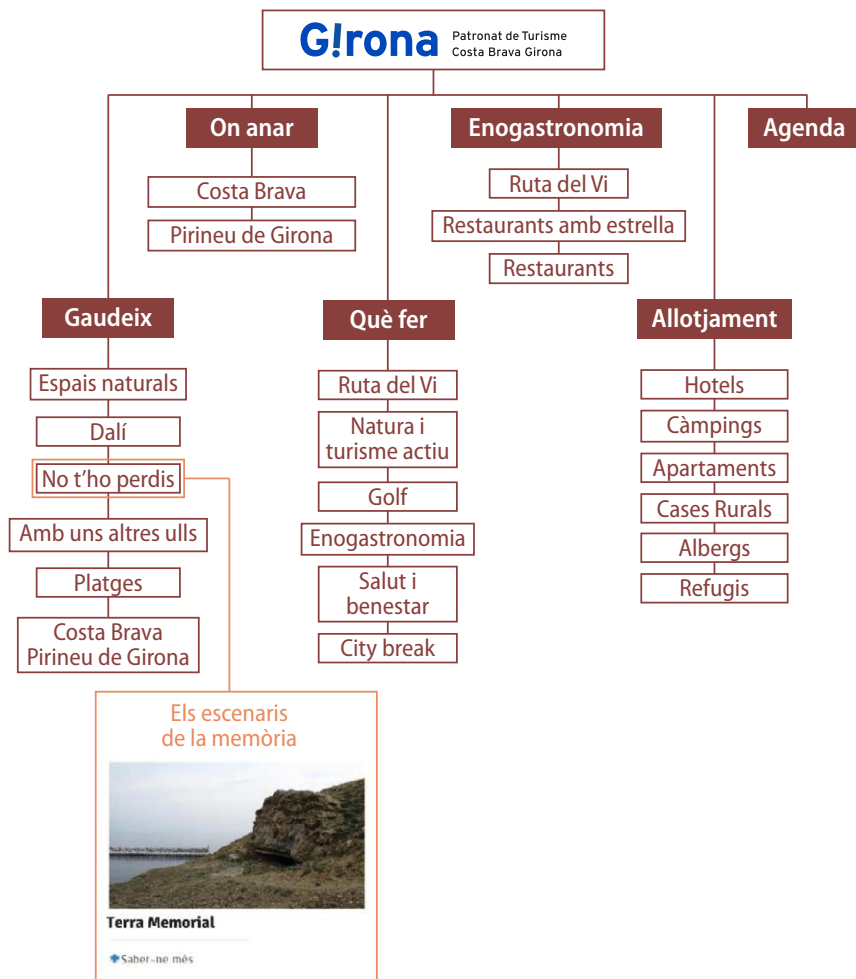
G!rona Patronat de Turisme Costa Brava Girona

On anar

Costa Brava

Pirineu de Girona

Enogastronomia

Ruta del Vi

Restaurants amb estrella

Restaurants

Agenda

Gaudeix

Espais naturals

Dalí

No t'ho perdis

Amb uns altres ulls

Platges

Costa Brava Pirineu de Girona

Què fer

Ruta del Vi

Natura i turisme actiu

Golf

Enogastronomia

Salut i benestar

City break

Allotjament

Hotels

Càmpings

Apartaments

Cases Rurals

Albergs

Refugis

Els escenaris de la memòria

Terra Memorial

Saber-ne més